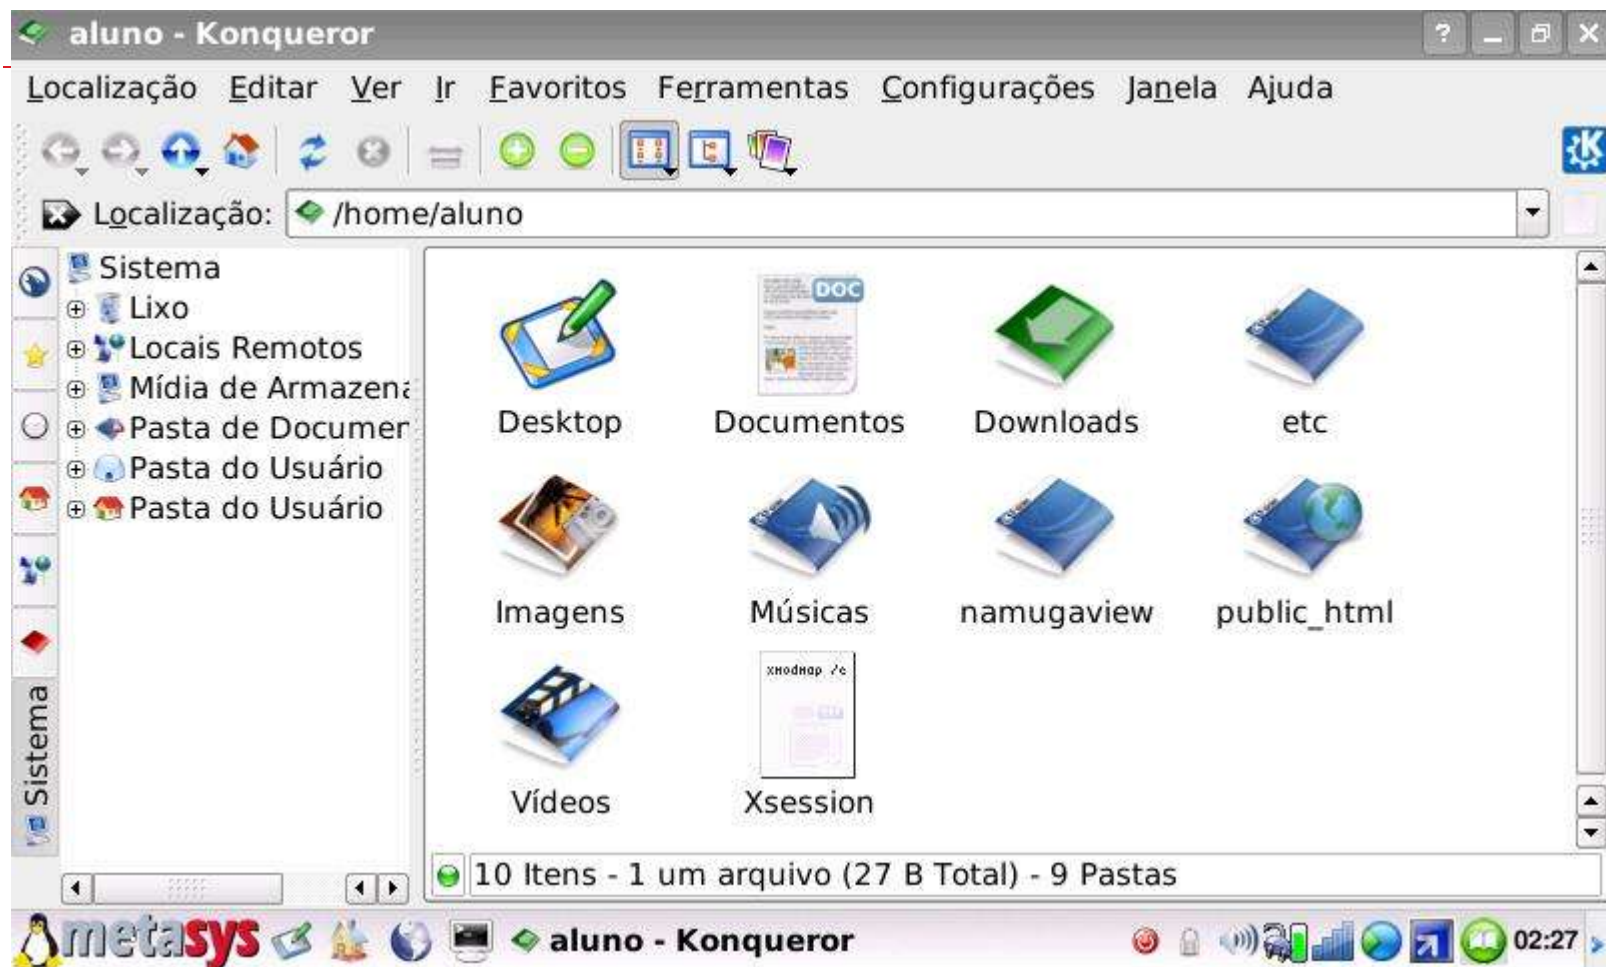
aluno - Konqueror

Localização Editar Ver Ir Favoritos Ferramentas Configurações Janela Ajuda

Localização: /home/aluno

Sistema
Lixo
Locais Remotos
Mídia de Armazena
Pasta de Documer
Pasta do Usuário
Pasta do Usuário

Sistema

DOC

Desktop
Documentos
Downloads
etc
Imagens
Músicas
namugaview
public_html
Vídeos
Xsession

10 Itens - 1 um arquivo (27 B Total) - 9 Pastas

metasys
aluno - Konqueror
02:27